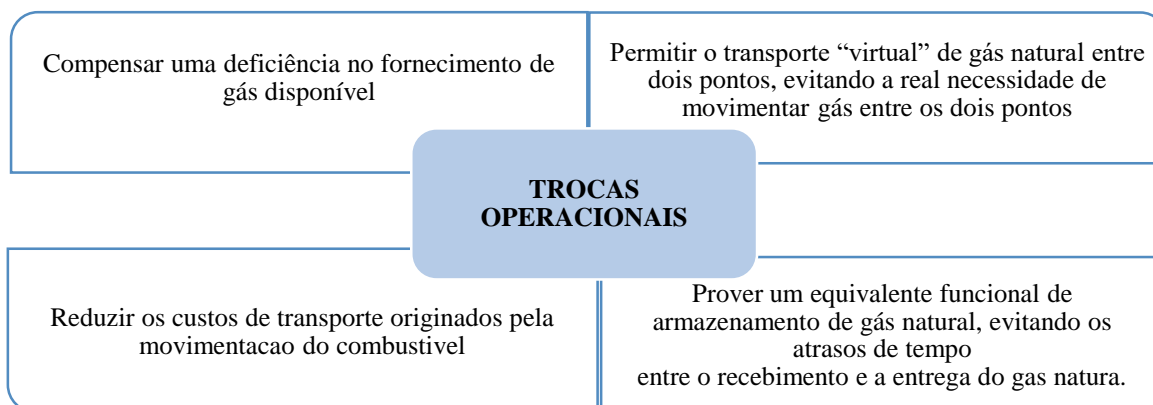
Compensar uma deficiência no fornecimento de gás disponível

Permitir o transporte “virtual” de gás natural entre dois pontos, evitando a real necessidade de movimentar gás entre os dois pontos

TROCAS OPERACIONAIS

Reduzir os custos de transporte originados pela movimentacao do combustivel

Prover um equivalente funcional de armazenamento de gás natural, evitando os atrasos de tempo entre o recebimento e a entrega do gas natura.